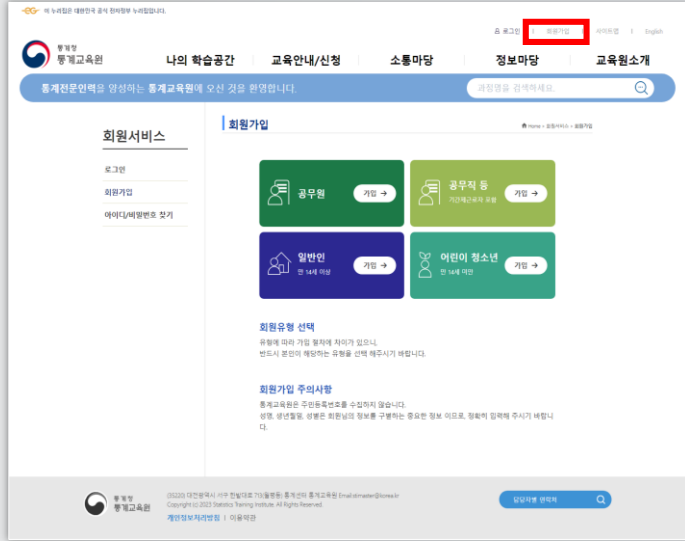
이 누리집은 대한민국 공식 전자정부 누리집입니다.

로그인 | 회원가입 | 사이트맵 | English

통계청
통계교육원

나의 학습공간 | 교육안내/신청 | 소통마당 | 정보마당 | 교육원소개

통계전문인력을 양성하는 통계교육원에 오신 것을 환영합니다.

과정명을 검색하세요.

회원서비스

로그인
회원가입
아이디/비밀번호 찾기

회원가입

Home > 회원서비스 > 회원가입

공무원 가입

공무직 등
기간제근로자 포함
가입

일반인
만 14세 이상
가입

어린이 청소년
만 14세 미만
가입

회원유형 선택

유형에 따라 가입 절차에 차이가 있으니,
반드시 본인이 해당하는 유형을 선택 해주시기 바랍니다.

회원가입 주의사항

통계교육원은 주민등록번호를 수집하지 않습니다.
성명, 생년월일, 성별은 회원님의 정보를 구분하는 중요한 정보 이므로, 정확히 입력해 주시기 바랍니다.

통계청
통계교육원

(35220) 대전광역시 서구 한밭대로 713(월평동) 통계센터 통계교육원 Email:stmaster@korea.kr
Copyright (c) 2023 Statistics Training Institute. All Rights Reserved.

개인정보처리방침 | 이용약관

담당자별 연락처